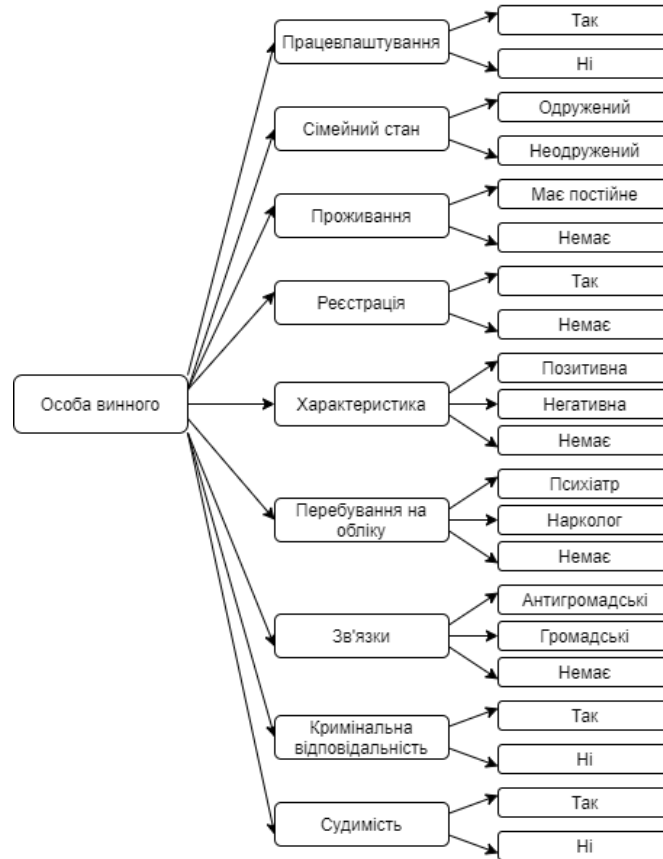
Особа винного

Працевлаштування
Так
Ні

Сімейний стан
Одружений
Неодружений

Проживання
Має постійне
Немає

Реєстрація
Так
Немає

Характеристика
Позитивна
Негативна
Немає

Перебування на обліку
Психіатр
Нарколог
Немає

Зв'язки
Антигромадські
Громадські
Немає

Кримінальна відповідальність
Так
Ні

Судимість
Так
Ні